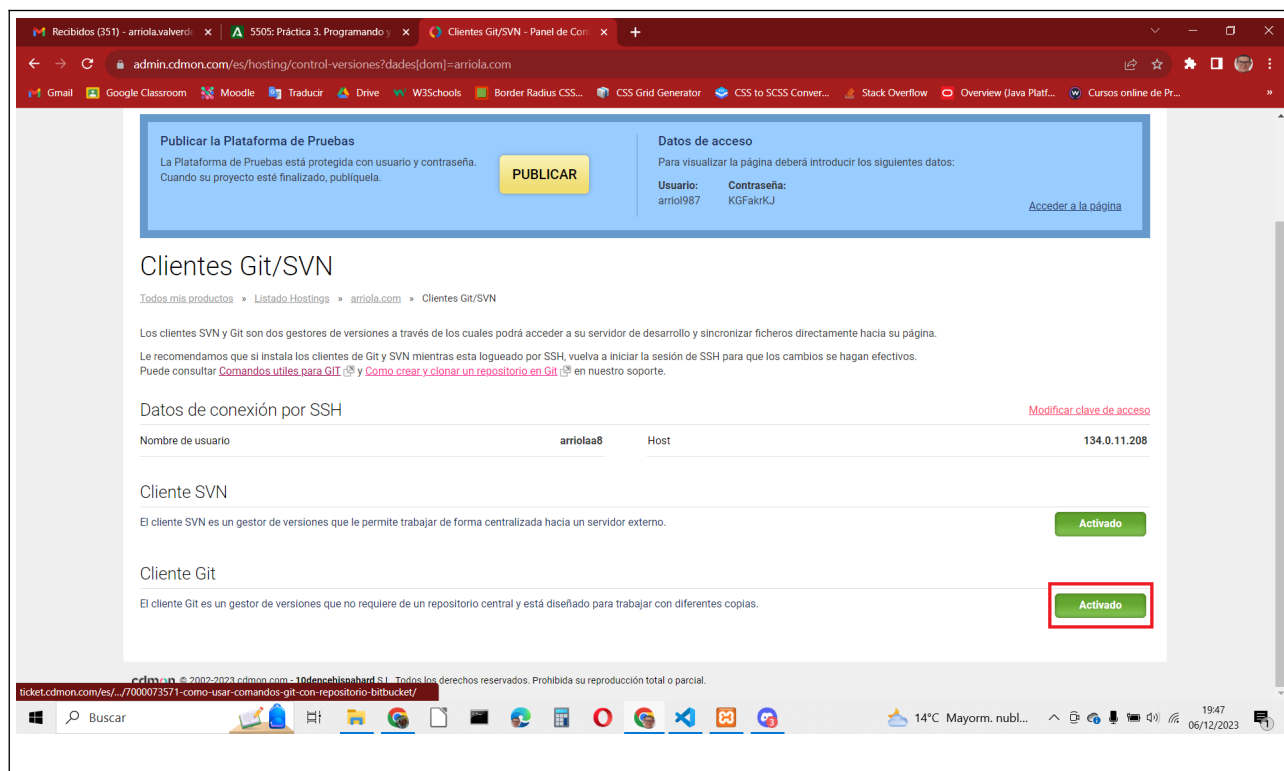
Recibidos (351) - arriola.valverde ×
5505: Práctica 3. Programando y ×
Clientes Git/SVN - Panel de Con ×
+

admin.cdmon.com/es/hosting/control-versiones?dades[dom]=arriola.com

Gmail
Google Classroom
Moodle
Traducir
Drive
W3Schools
Border Radius CSS...
CSS Grid Generator
CSS to SCSS Conver...
Stack Overflow
Overview (Java Platf...
Cursos online de Pr...

Publicar la Plataforma de Pruebas
La Plataforma de Pruebas está protegida con usuario y contraseña. Cuando su proyecto esté finalizado, publíquela.

PUBLICAR

Datos de acceso
Para visualizar la página deberá introducir los siguientes datos:
Usuario: arriol987
Contraseña: KGFakrKJ
Acceder a la página

Clientes Git/SVN

Todos mis productos » Listado Hostings » arriola.com » Clientes Git/SVN

Los clientes SVN y Git son dos gestores de versiones a través de los cuales podrá acceder a su servidor de desarrollo y sincronizar ficheros directamente hacia su página.

Le recomendamos que si instala los clientes de Git y SVN mientras esta logueado por SSH, vuelva a iniciar la sesión de SSH para que los cambios se hagan efectivos.
Puede consultar Comandos utiles para GIT y Como crear y clonar un repositorio en Git en nuestro soporte.

Datos de conexión por SSH
Modificar clave de acceso

Nombre de usuario arriolaa8
Host 134.0.11.208

Cliente SVN
El cliente SVN es un gestor de versiones que le permite trabajar de forma centralizada hacia un servidor externo.
Activado

Cliente Git
El cliente Git es un gestor de versiones que no requiere de un repositorio central y está diseñado para trabajar con diferentes copias.
Activado

cdmon © 2002-2023 cdmon.com - 10dencehispahard S.L. Todos los derechos reservados. Prohibida su reproducción total o parcial.
ticket.cdmon.com/es/.../7000073571-como-usar-comandos-git-con-repositorio-bitbucket/

Buscar
14°C Mayorm. nubl...
19:47
06/12/2023